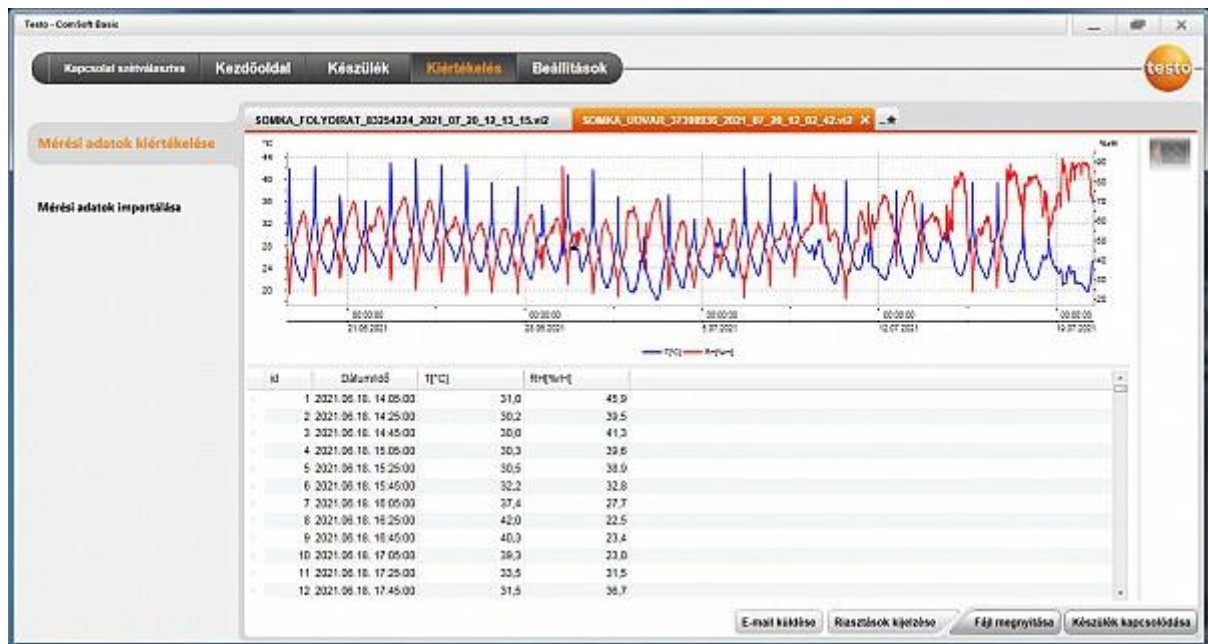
Testo - ComSoft Basic

Kapcsolat szétválasztva | Kezdőoldal | Készülék | Kiértékelés | Beállítások

testo

SOMKA_FOLYOIRAT_83254234_2021_07_20_12_13_15.vi2
SOMKA_UDVAR_37398836_2021_07_20_12_02_42.vi2

Mérési adatok kiértékelése

Mérési adatok importálása

°C
44
40
36
32
28
24
20

%rH
90
80
70
60
50
40
30
20

00:00:00
21.06.2021
00:00:00
28.06.2021
00:00:00
5.07.2021
00:00:00
12.07.2021
00:00:00
19.07.2021

T[°C] RH[%rH]

| Id | Dátum/idő | T[°C] | RH[%rH] |
|---|---|---|---|
| 1 | 2021.06.18. 14:05:00 | 31,0 | 45,9 |
| 2 | 2021.06.18. 14:25:00 | 30,2 | 39,5 |
| 3 | 2021.06.18. 14:45:00 | 30,0 | 41,3 |
| 4 | 2021.06.18. 15:05:00 | 30,3 | 39,6 |
| 5 | 2021.06.18. 15:25:00 | 30,5 | 38,9 |
| 6 | 2021.06.18. 15:45:00 | 32,2 | 32,8 |
| 7 | 2021.06.18. 16:05:00 | 37,4 | 27,7 |
| 8 | 2021.06.18. 16:25:00 | 42,0 | 22,5 |
| 9 | 2021.06.18. 16:45:00 | 40,3 | 23,4 |
| 10 | 2021.06.18. 17:05:00 | 39,3 | 23,0 |
| 11 | 2021.06.18. 17:25:00 | 33,5 | 31,5 |
| 12 | 2021.06.18. 17:45:00 | 31,5 | 36,7 |

E-mail küldése | Riasztások kijelzése | Fájl megnyitása | Készülék kapcsolódása